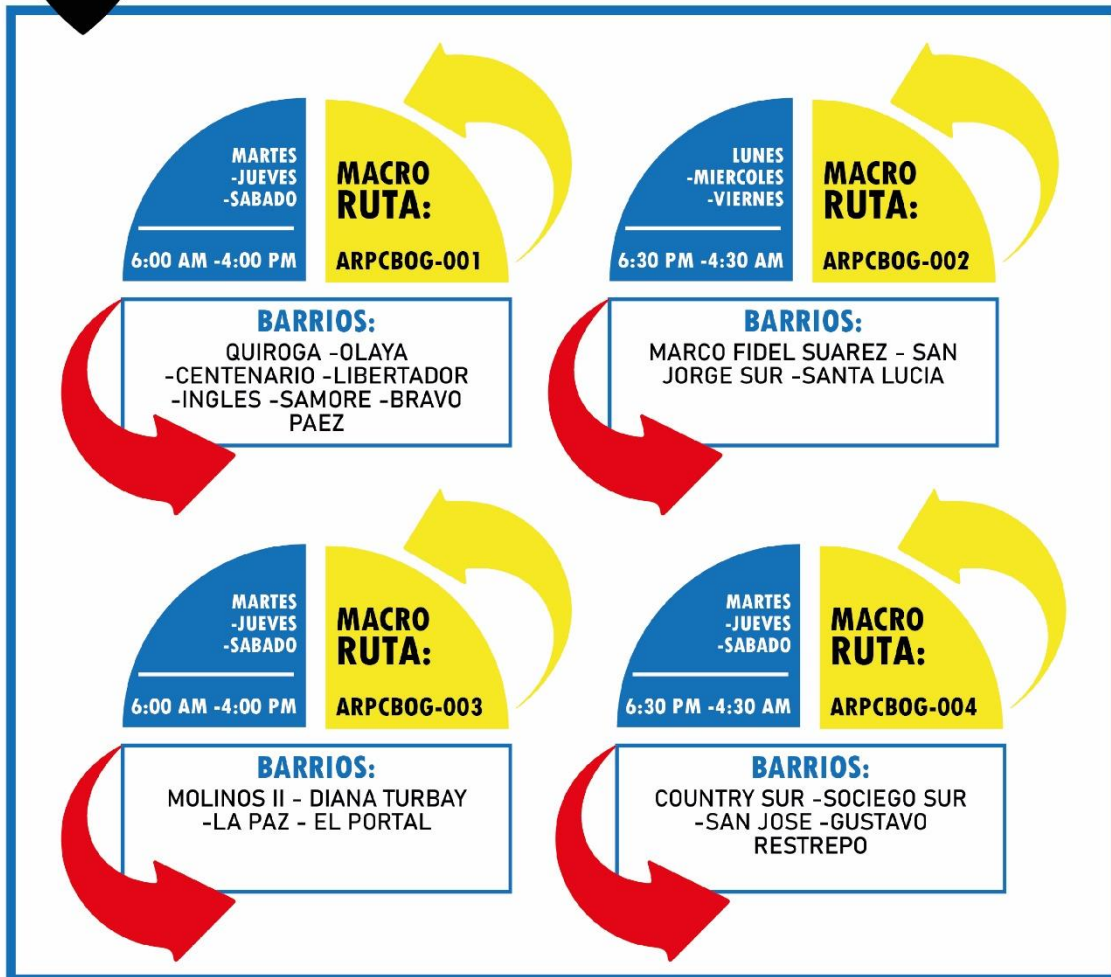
MARTES
-JUEVES
-SABADO

6:00 AM -4:00 PM

MACRO RUTA:

ARPCBOG-001

BARRIOS:
QUIROGA -OLAYA -CENTENARIO -LIBERTADOR -INGLES -SAMORE -BRAVO PAEZ

LUNES
-MIERCOLES
-VIERNES

6:30 PM -4:30 AM

MACRO RUTA:

ARPCBOG-002

BARRIOS:
MARCO FIDEL SUAREZ - SAN JORGE SUR -SANTA LUCIA

MARTES
-JUEVES
-SABADO

6:00 AM -4:00 PM

MACRO RUTA:

ARPCBOG-003

BARRIOS:
MOLINOS II - DIANA TURBAY -LA PAZ - EL PORTAL

MARTES
-JUEVES
-SABADO

6:30 PM -4:30 AM

MACRO RUTA:

ARPCBOG-004

BARRIOS:
COUNTRY SUR -SOCIEGO SUR -SAN JOSE -GUSTAVO RESTREPO